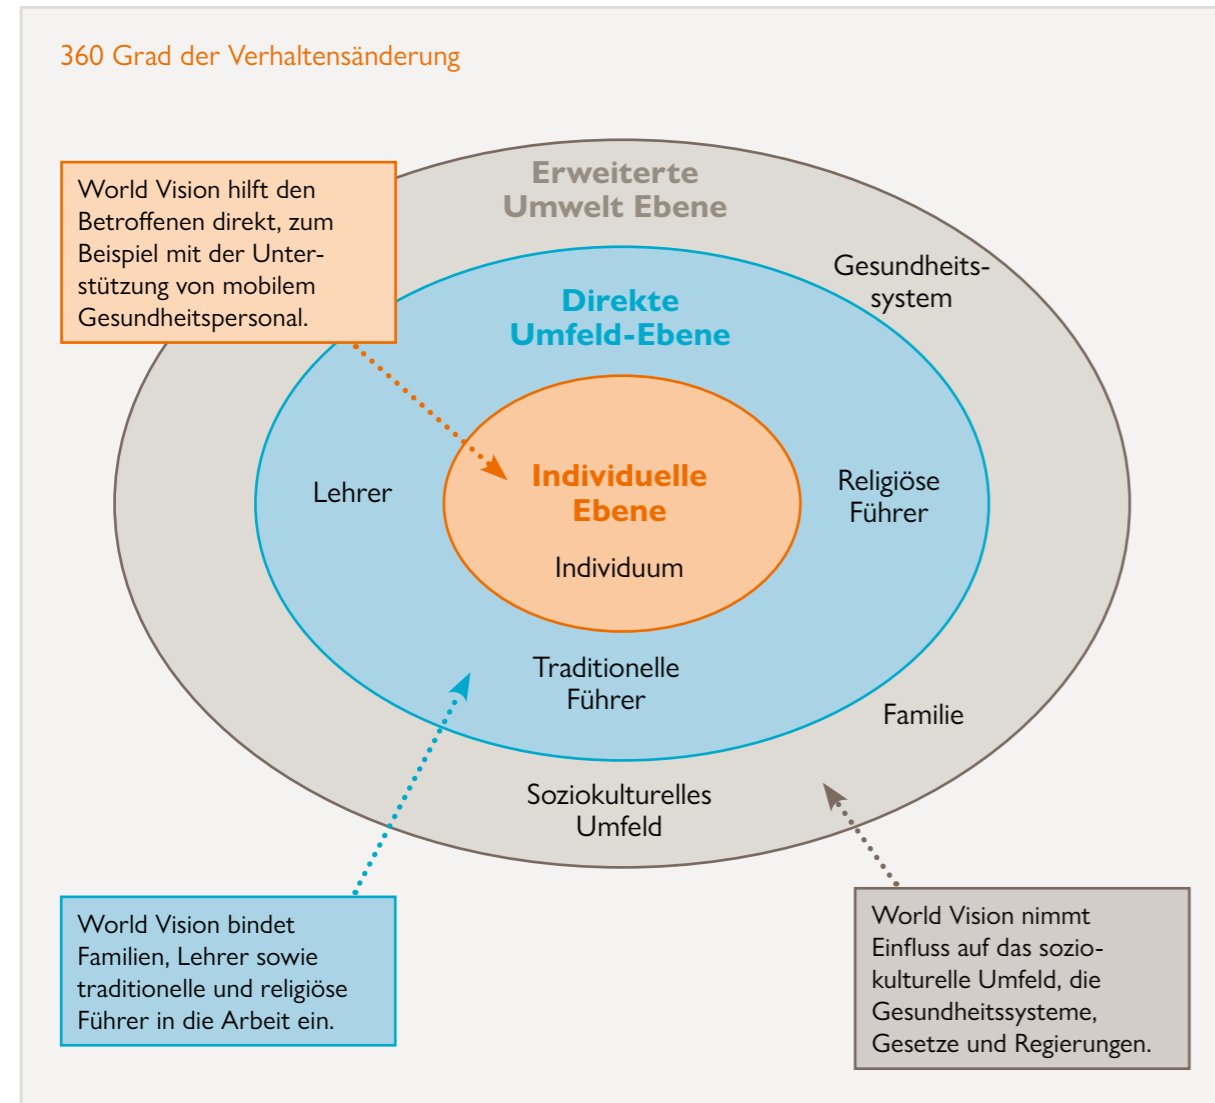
360 Grad der Verhaltensänderung

World Vision hilft den Betroffenen direkt, zum Beispiel mit der Unterstützung von mobilem Gesundheitspersonal.

Erweiterte Umwelt Ebene

Gesundheitssystem

Direkte Umfeld-Ebene

Lehrer

Individuelle Ebene

Individuum

Religiöse Führer

Traditionelle Führer

Familie

Soziokulturelles Umfeld

World Vision bindet Familien, Lehrer sowie traditionelle und religiöse Führer in die Arbeit ein.

World Vision nimmt Einfluss auf das soziokulturelle Umfeld, die Gesundheitssysteme, Gesetze und Regierungen.